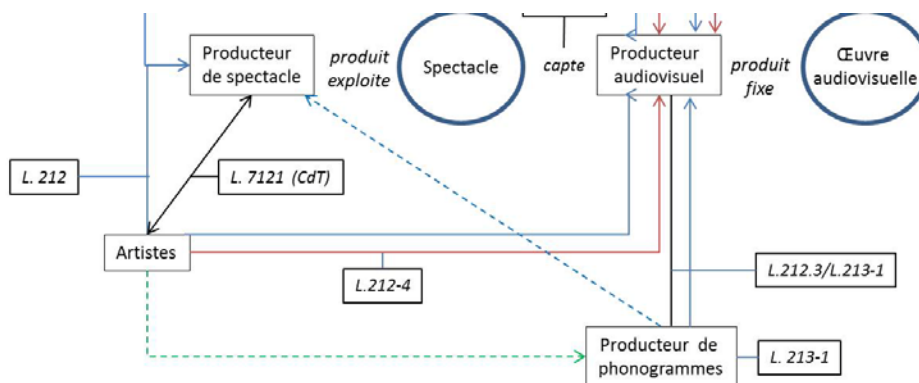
Producteur de spectacle

produit exploite

Spectacle

capte

Producteur audiovisuel

produit fixe

Œuvre audiovisuelle

L. 212

L. 7121 (CdT)

Artistes

L.212-4

L.212.3/L.213-1

Producteur de phonogrammes

L. 213-1